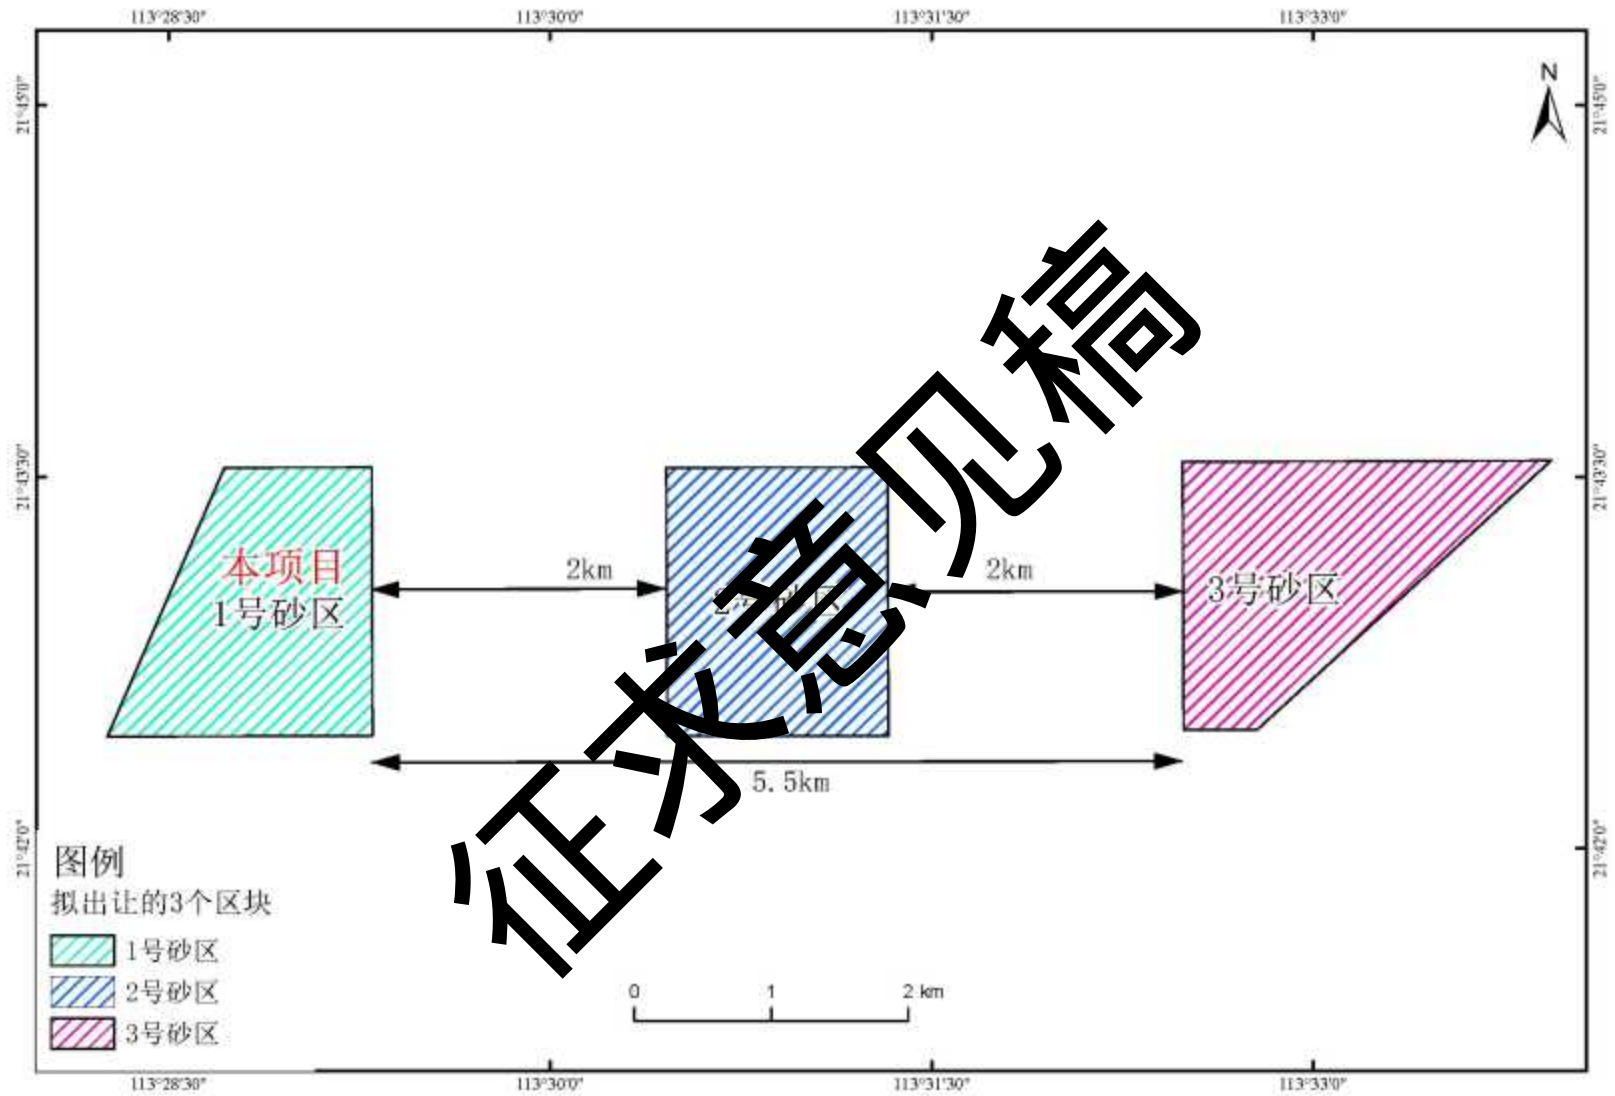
113°28'30"
113°30'0"
113°31'30"
113°33'0"

21°45'0"
21°43'30"
21°42'0"

N

本项目
1号砂区

2km

2号砂区

2km

3号砂区

5.5km

征求意见稿

图例
拟出让的3个区块
1号砂区
2号砂区
3号砂区

0 1 2 km

113°28'30"
113°30'0"
113°31'30"
113°33'0"